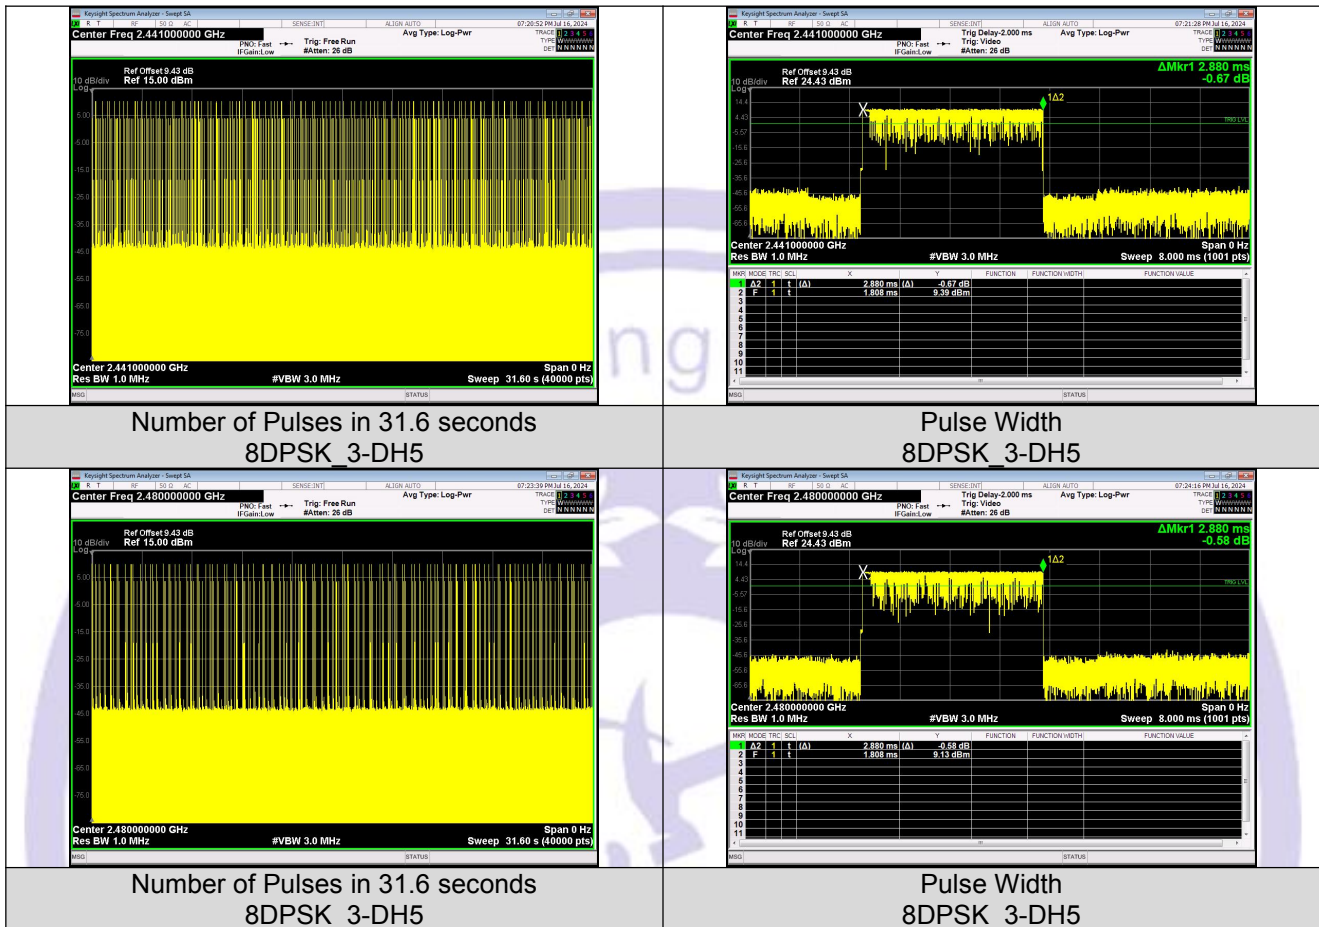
| | |
|---|---|
| Keysight Spectrum Analyzer - Swept SA<br>RF 50 Ω AC SENSE:INT ALIGN AUTO 07:20:52 PM Jul 16, 2024<br>Center Freq 2.441000000 GHz PNO: Fast IFGain:Low Trig: Free Run #Atten: 26 dB Avg Type: Log-Pwr TRACE 1 2 3 4 5 6 TYPE DET N N N N N N<br>Ref Offset 9.43 dB 10 dB/div Ref 15.00 dBm Log<br>5.00 -5.00 -15.0 -25.0 -35.0 -45.0 -55.0 -65.0 -75.0<br>Center 2.441000000 GHz Res BW 1.0 MHz #VBW 3.0 MHz Span 0 Hz Sweep 31.60 s (40000 pts)<br>MSG STATUS | Keysight Spectrum Analyzer - Swept SA<br>RF 50 Ω AC SENSE:INT ALIGN AUTO 07:21:28 PM Jul 16, 2024<br>Center Freq 2.441000000 GHz PNO: Fast IFGain:Low Trig Delay-2.000 ms Trig: Video #Atten: 26 dB Avg Type: Log-Pwr TRACE 1 2 3 4 5 6 TYPE DET N N N N N N<br>Ref Offset 9.43 dB 10 dB/div Ref 24.43 dBm Log ΔMkr1 2.880 ms -0.67 dB<br>14.4 4.43 -5.57 -15.6 -25.6 -35.6 -45.6 -55.6 -65.6 1Δ2 X TRIG LVL<br>Center 2.441000000 GHz Res BW 1.0 MHz #VBW 3.0 MHz Span 0 Hz Sweep 8.000 ms (1001 pts)<br>MKR MODE TRC SCL X Y FUNCTION FUNCTION WIDTH FUNCTION VALUE<br>1 Δ2 1 t (Δ) 2.880 ms (Δ) -0.67 dB<br>2 F 1 t 1.808 ms 9.39 dBm<br>3 4 5 6 7 8 9 10 11<br>MSG STATUS |
| Number of Pulses in 31.6 seconds<br>8DPSK_3-DH5 | Pulse Width<br>8DPSK_3-DH5 |
| Keysight Spectrum Analyzer - Swept SA<br>RF 50 Ω AC SENSE:INT ALIGN AUTO 07:23:39 PM Jul 16, 2024<br>Center Freq 2.480000000 GHz PNO: Fast IFGain:Low Trig: Free Run #Atten: 26 dB Avg Type: Log-Pwr TRACE 1 2 3 4 5 6 TYPE DET N N N N N N<br>Ref Offset 9.43 dB 10 dB/div Ref 15.00 dBm Log<br>5.00 -5.00 -15.0 -25.0 -35.0 -45.0 -55.0 -65.0 -75.0<br>Center 2.480000000 GHz Res BW 1.0 MHz #VBW 3.0 MHz Span 0 Hz Sweep 31.60 s (40000 pts)<br>MSG STATUS | Keysight Spectrum Analyzer - Swept SA<br>RF 50 Ω AC SENSE:INT ALIGN AUTO 07:24:16 PM Jul 16, 2024<br>Center Freq 2.480000000 GHz PNO: Fast IFGain:Low Trig Delay-2.000 ms Trig: Video #Atten: 26 dB Avg Type: Log-Pwr TRACE 1 2 3 4 5 6 TYPE DET N N N N N N<br>Ref Offset 9.43 dB 10 dB/div Ref 24.43 dBm Log ΔMkr1 2.880 ms -0.58 dB<br>14.4 4.43 -5.57 -15.6 -25.6 -35.6 -45.6 -55.6 -65.6 1Δ2 X TRIG LVL<br>Center 2.480000000 GHz Res BW 1.0 MHz #VBW 3.0 MHz Span 0 Hz Sweep 8.000 ms (1001 pts)<br>MKR MODE TRC SCL X Y FUNCTION FUNCTION WIDTH FUNCTION VALUE<br>1 Δ2 1 t (Δ) 2.880 ms (Δ) -0.58 dB<br>2 F 1 t 1.808 ms 9.13 dBm<br>3 4 5 6 7 8 9 10 11<br>MSG STATUS |
| Number of Pulses in 31.6 seconds<br>8DPSK_3-DH5 | Pulse Width<br>8DPSK_3-DH5 |